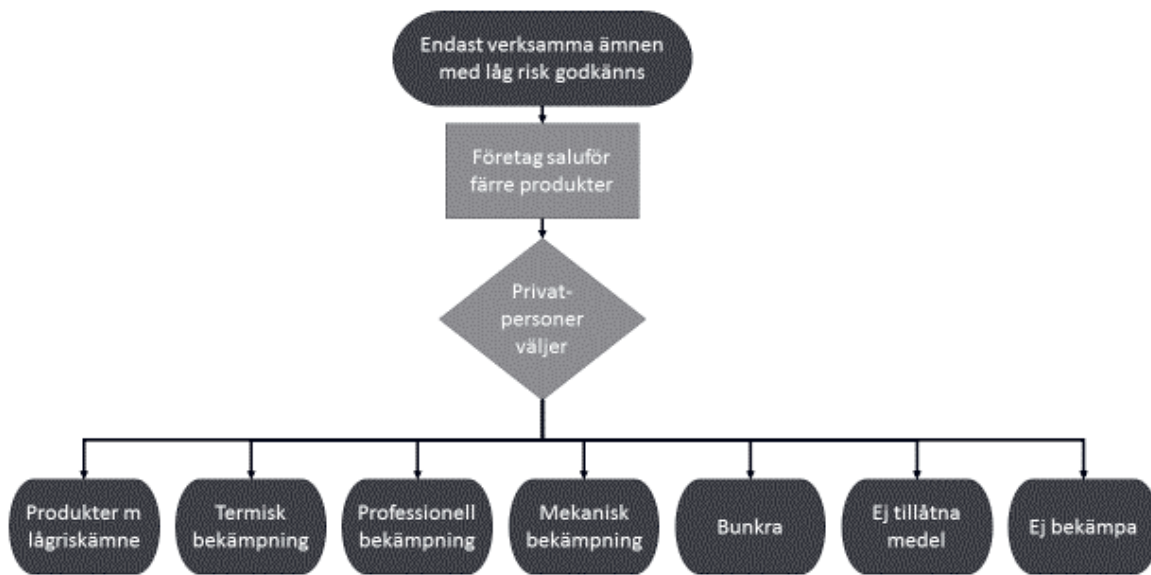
Endast verksamma ämnen med låg risk godkänns

Företag saluför färre produkter

Privat-personer väljer

Produkter m lågriskämne

Termisk bekämpning

Professionell bekämpning

Mekanisk bekämpning

Bunkra

Ej tillåtna medel

Ej bekämpa